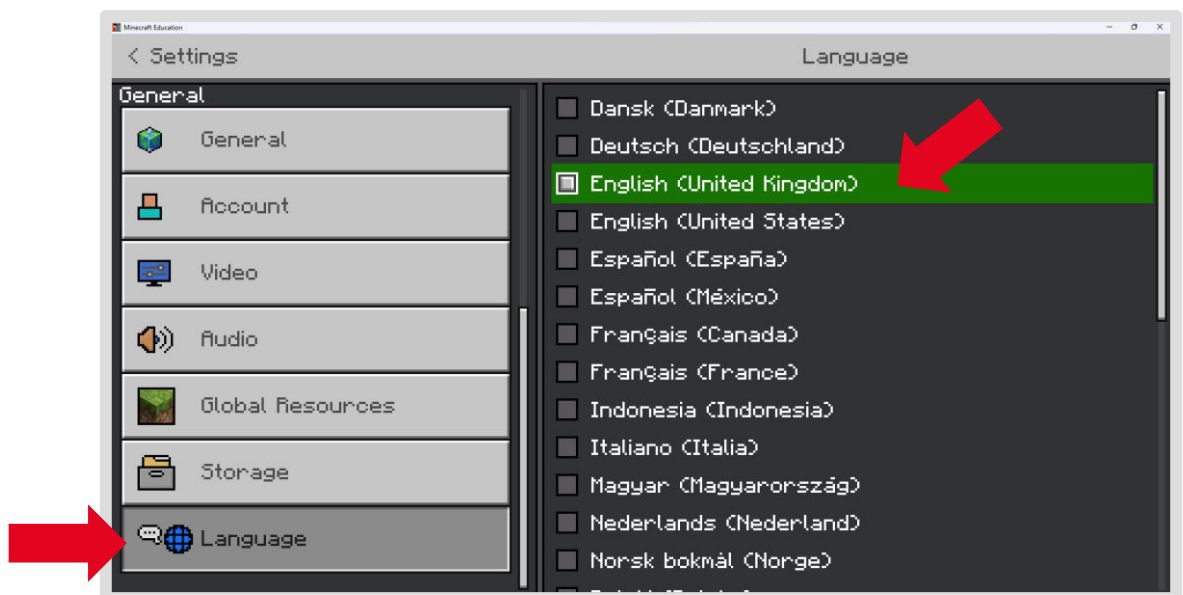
Minecraft Education

< Settings

Language

General

General

Account

Video

Audio

Global Resources

Storage

Language

Dansk (Danmark)

Deutsch (Deutschland)

English (United Kingdom)

English (United States)

Español (España)

Español (México)

Français (Canada)

Français (France)

Indonesia (Indonesia)

Italiano (Italia)

Magyar (Magyarország)

Nederlands (Nederland)

Norsk bokmål (Norge)

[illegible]